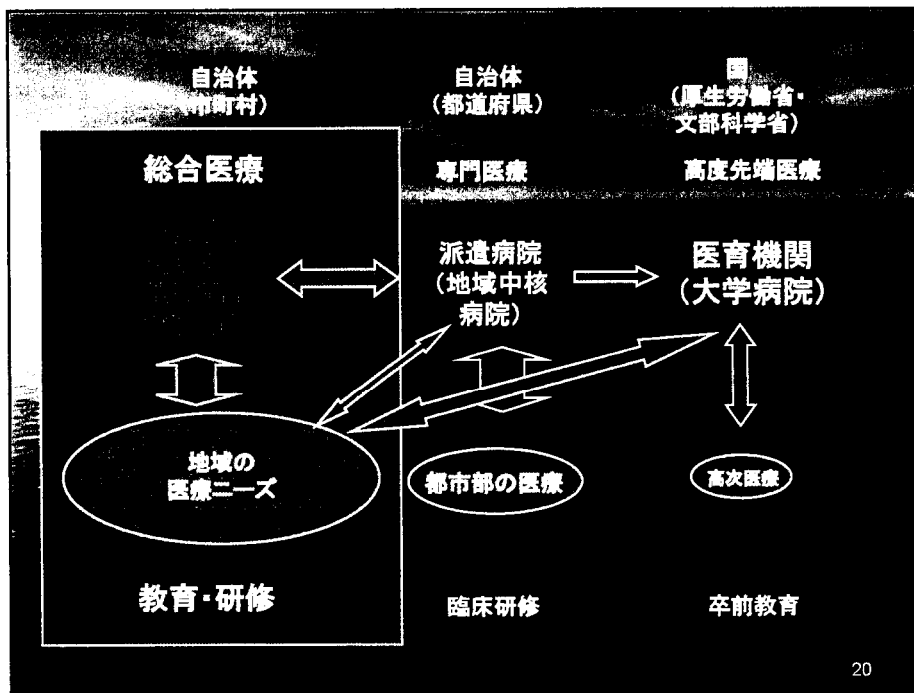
自治体
(市町村)

自治体
(都道府県)

国
(厚生労働省・
文部科学省)

総合医療

専門医療

高度先端医療

派遣病院
(地域中核
病院)

医育機関
(大学病院)

地域の
医療ニーズ

都市部の医療

高次医療

教育・研修

臨床研修

卒前教育

20